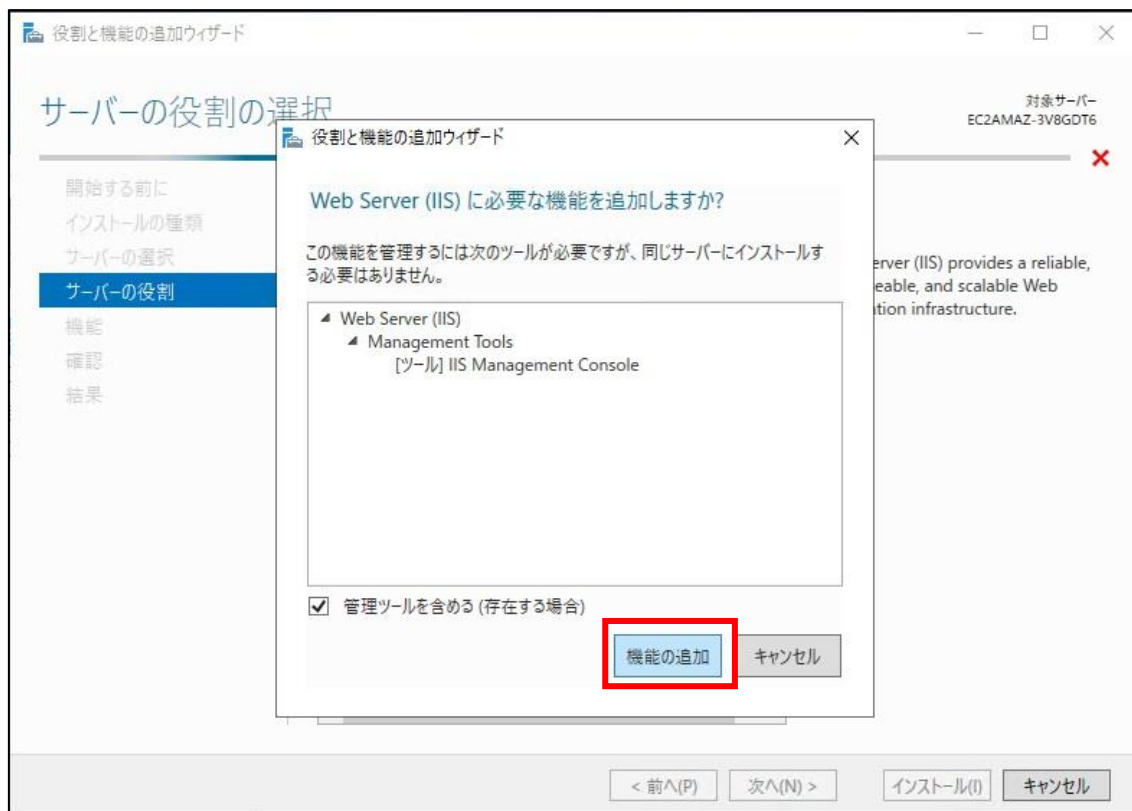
役割と機能の追加ウィザード

サーバーの役割の選択

対象サーバー
EC2AMAZ-3V8GDT6

開始する前に
インストールの種類
サーバーの選択
サーバーの役割
機能
確認
結果

erver (IIS) provides a reliable, eable, and scalable Web tion infrastructure.

役割と機能の追加ウィザード

Web Server (IIS) に必要な機能を追加しますか?

この機能を管理するには次のツールが必要ですが、同じサーバーにインストールする必要はありません。

Web Server (IIS)
Management Tools
[ツール] IIS Management Console

管理ツールを含める (存在する場合)

機能の追加
キャンセル

< 前へ(P)
次へ(N) >
インストール(I)
キャンセル